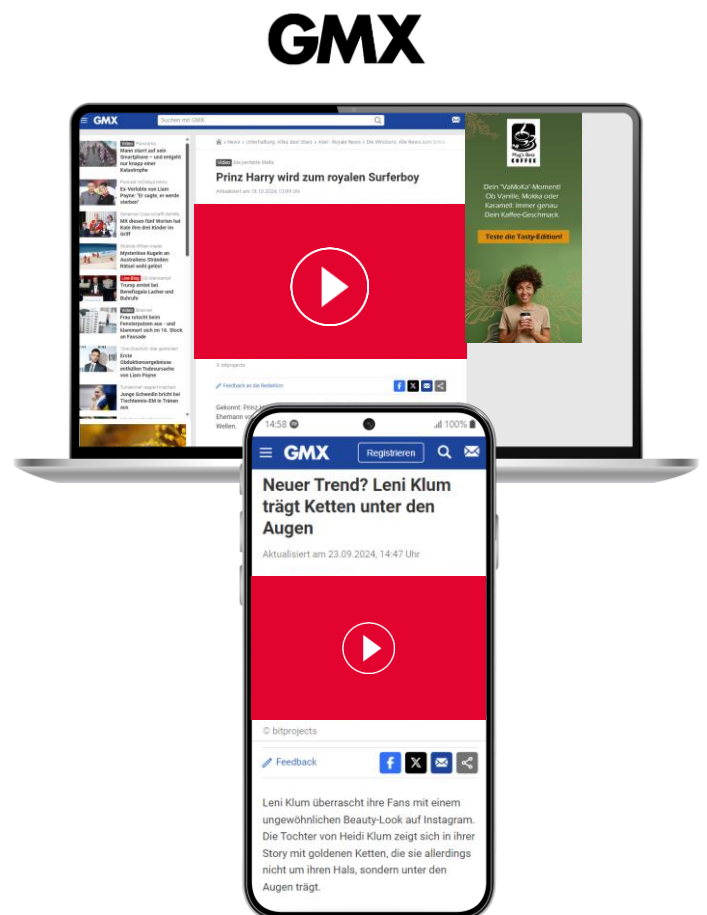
GMX

GMX Suchen mit GMX

Video Mann stürzt auf sein Smartphone – und entgeht nur knapp einer Katastrophe

Es-Verlobte von Liam Payne: "Er sagte, er werde sterben"

Mit diesen fünf Worten hat Kate ihre drei Kinder im Griff

Mysteriöse Kugeln an Australiens Stränden: Rätsel wohl gelöst

Live-Blog Trump erntet bei Benefizgala Lacher und Buhrufe

Video Frau rutscht beim Fensterputzen aus - und klammert sich im 16. Stock an Fassade

Erste Obduktionsergebnisse enthüllen Todesursache von Liam Payne

Junge Schwedin bricht bei Tischtennis-EM in Tränen aus

News › Unterhaltung › Adel › Royals News

Video

Prinz Harry wird zum royalen Surferboy

Aktualisiert am 18.10.2024, 10:09 Uhr

© bitprojects

Feedback an die Redaktion

Gekonnt: Prinz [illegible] Ehemann vo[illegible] Wellen.

Dein "VaMoKa" Moment! Ob Vanille, Mokka oder Karamell: Immer genau Dein Kaffee-Geschmack.

Teste die Tasty-Edition!

14:58 100%

GMX Registrieren

Neuer Trend? Leni Klum trägt Ketten unter den Augen

Aktualisiert am 23.09.2024, 14:47 Uhr

© bitprojects

Feedback

Leni Klum überrascht ihre Fans mit einem ungewöhnlichen Beauty-Look auf Instagram. Die Tochter von Heidi Klum zeigt sich in ihrer Story mit goldenen Ketten, die sie allerdings nicht um ihren Hals, sondern unter den Augen trägt.